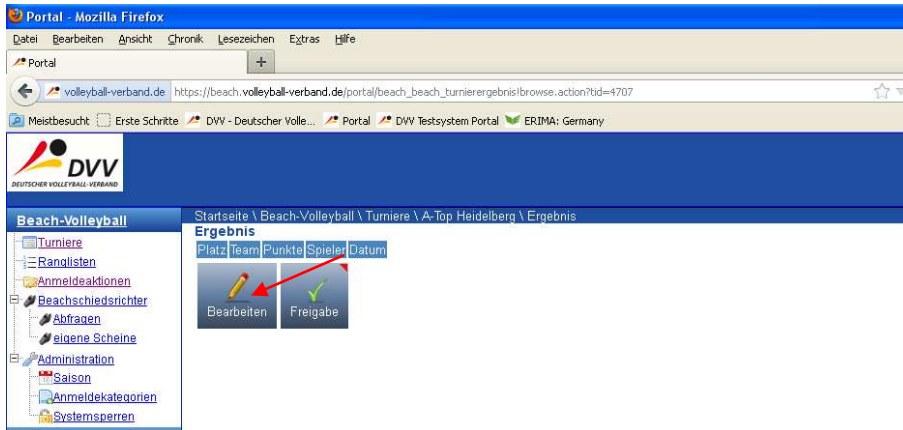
Portal - Mozilla Firefox

Datei Bearbeiten Ansicht Chronik Lesezeichen Extras Hilfe

Portal +

volleyball-verband.de https://beach.volleyball-verband.de/portal/beach_beach_turnierergebnis!browse.action?tid=4707

Meistbesucht Erste Schritte DVV - Deutscher Volle... Portal DVV Testsystem Portal ERIMA: Germany

DVV DEUTSCHER VOLLEYBALL-VERBAND

Beach-Volleyball

Turniere
Ranglisten
Anmeldeaktionen
Beachschiedsrichter
Abfragen
eigene Scheine
Administration
Saison
Anmeldekategorien
Systemsperren

Startseite \ Beach-Volleyball \ Turniere \ A-Top Heidelberg \ Ergebnis

Ergebnis

Platz Team Punkte Spieler Datum

Bearbeiten Freigabe